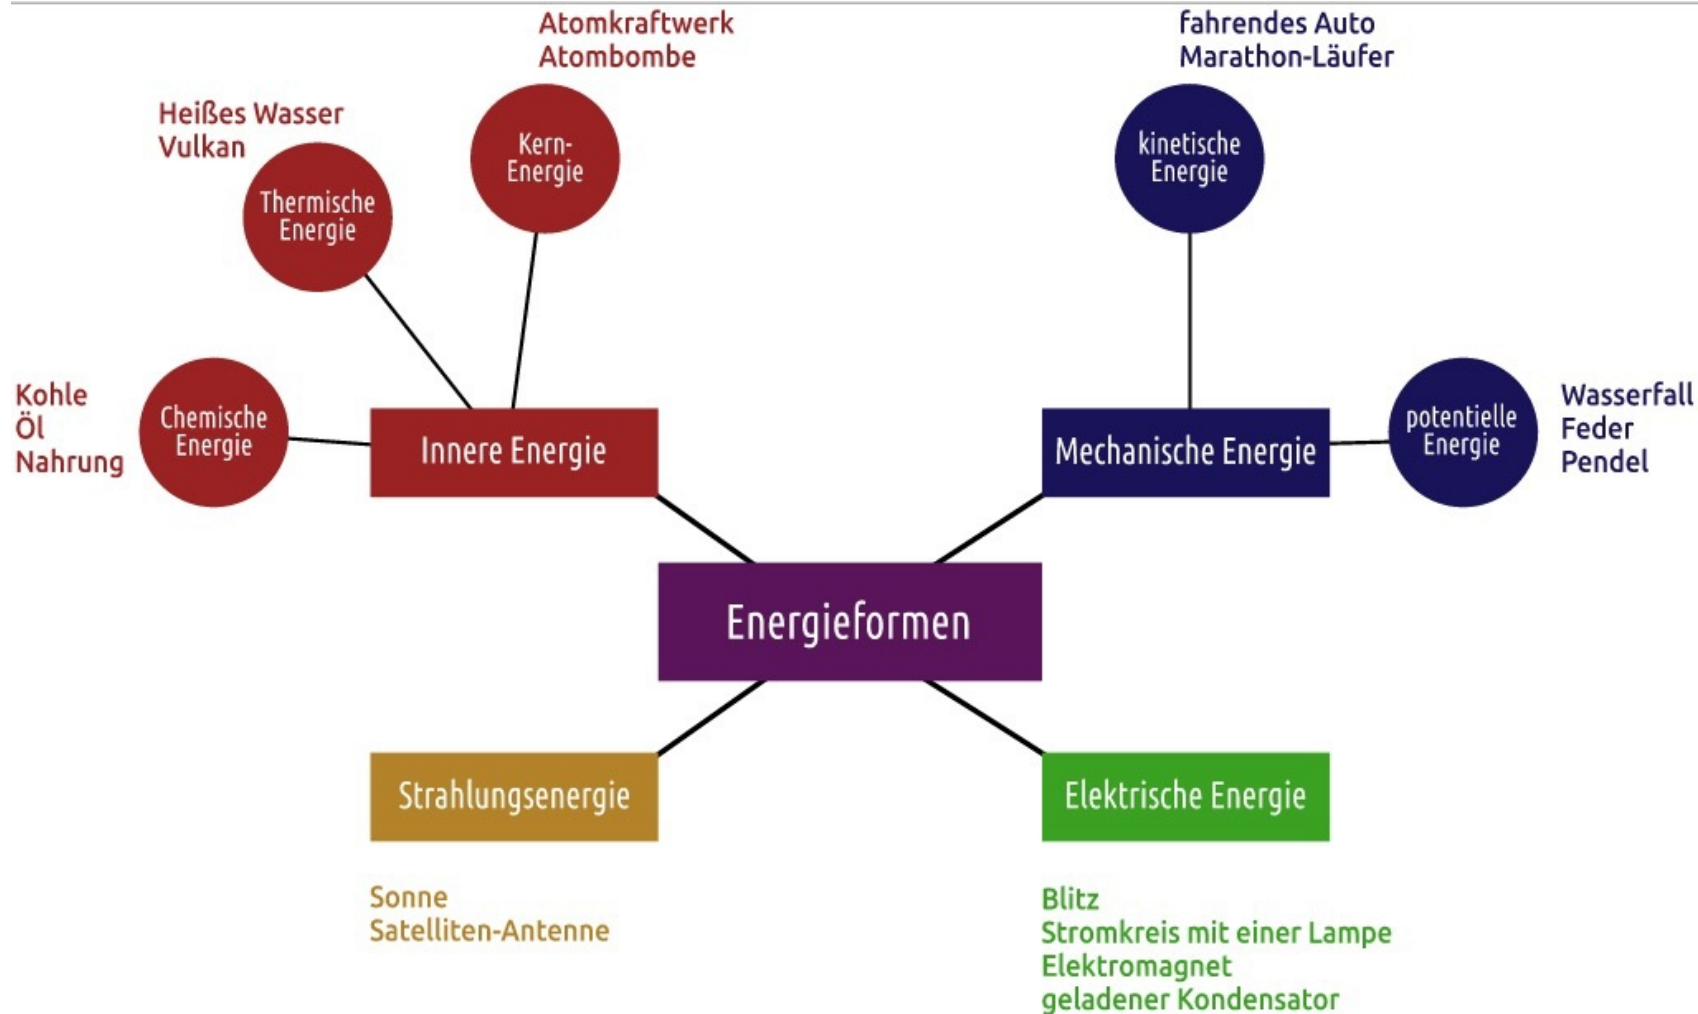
Atomkraftwerk
Atombombe

fahrendes Auto
Marathon-Läufer

Heißes Wasser
Vulkan

Kern-Energie

kinetische Energie

Thermische Energie

Kohle
Öl
Nahrung

Chemische Energie

Innere Energie

Mechanische Energie

potentielle Energie

Wasserfall
Feder
Pendel

Energieformen

Strahlungsenergie

Elektrische Energie

Sonne
Satelliten-Antenne

Blitz
Stromkreis mit einer Lampe
Elektromagnet
geladener Kondensator